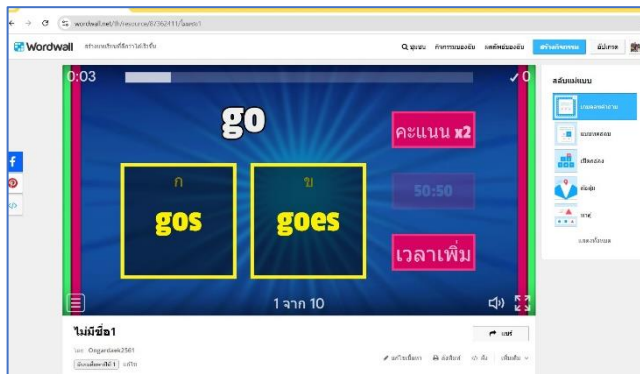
wordwall.net/th/resource/87362411/ไม่มีชื่อ1

Wordwall สร้างบทเรียนที่ดีกว่าได้เร็วขึ้น

ค้นหา กิจกรรมของฉัน ผลลัพธ์ของฉัน สร้างกิจกรรม อัปเกรด

0:03

✓0

go

คะแนน x2

ก

gos

ข

goes

50:50

เวลาเพิ่ม

1 จาก 10

ไม่มีชื่อ1

โดย Ongardeek2561

ชั้นเรียนแบบที่ 1 อังกฤษ

แชร์

แก้ไขเนื้อหา พิมพ์ ฝัง เพิ่มเติม

สลับแม่แบบ

เกมตอบคำถาม

แบบทดสอบ

เปิดกล่อง

จับคู่

ทายผล

แสดงทั้งหมด